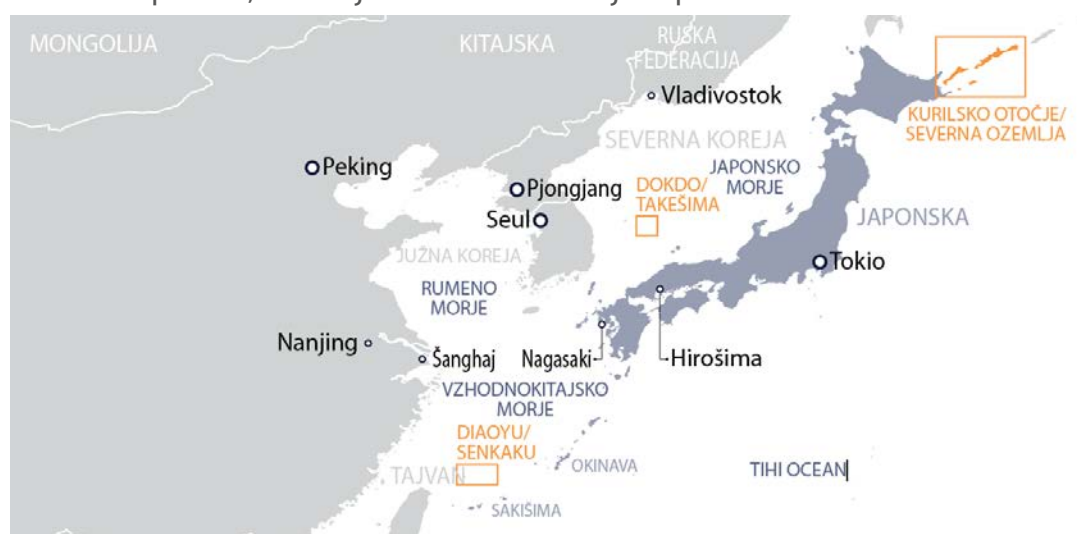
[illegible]

MONGOLIJA

KITAJSKA

RUSKA FEDERACIJA

Vladivostok

KURILSKO OTOČJE/ SEVERNA OZEMLJA

SEVERNA KOREJA

Peking

JAPONSKO MORJE

Pjongjang

DOKDO/ TAKEŠIMA

Seul

JAPONSKA

JUŽNA KOREJA

Tokio

RUMENO MORJE

Nanjing

Šanghaj

Nagasaki

Hirošima

VZHODNOKITAJSKO MORJE

DIAOYU/ SENKAKU

TAJVAN

OKINAVA

TIHI OCEAN

SAKIŠIMA